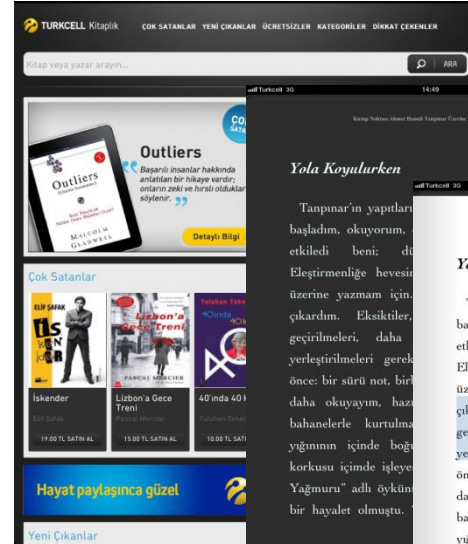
TURKCELL Kitaplık
ÇOK SATANLAR YENİ ÇIKANLAR ÜCRETSİZLER KATEGORİLER DİKKAT ÇEKENLER
Kitap veya yazar arayın...
ARA

Outliers
Başarılı insanlar hakkında anlatılan bir hikaye vardır; onların zeki ve hırslı oldukları söylenir.
Detaylı Bilgi

Outliers
MALCOLM GLADWELL

Çok Satanlar

ELİF ŞAFAK
İskender
Elif Şafak
19.00 TL SATIN AL

Lizbon'a Gece Treni
PASCAL MERCIER
Lizbon'a Gece Treni
Pascal Mercier
15.00 TL SATIN AL

Tuluhan Tekel
40'ında 40
40'ında 40 K
Tuluhan Tekel
10.00 TL

Hayat paylaşınca güzel

Yeni Çıkanlar

Turkcell 3G
14:49
Kırılma Noktası Ahmet Hamdi Tanpınar Üzerine

Yola Koyulurken

Tanpınar'ın yapıtları başladım, okuyorum, etkiledi beni; dü Eleştirmenliğe hevesin üzerine yazmam için, çıkardım. Eksiktiler, geçirilmeleri, daha yerleştirilmeleri gerek önce: bir sürü not, birb daha okuyayım, hazı bahanelerle kurtulma yığınının içinde boğu korkusu içimde işleye Yağmuru" adlı öykün bir hayalet olmuştu.

Turkcell 3G
Ya
ba
etl
El
üz
çıl
ge
ye
ön
da
ba
yı